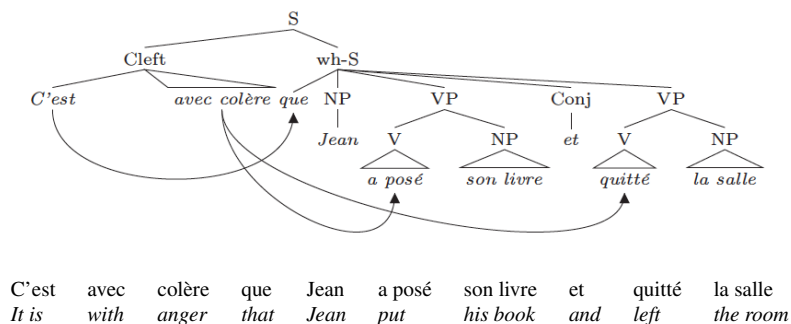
S

Cleft

wh-S

C'est

avec colère

que

NP

VP

Conj

VP

Jean

V

NP

et

V

NP

a posé

son livre

quitté

la salle

| C'est | avec | colère | que | Jean | a posé | son livre | et | quitté | la salle |
|---|---|---|---|---|---|---|---|---|---|
| *It is* | *with* | *anger* | *that* | *Jean* | *put* | *his book* | *and* | *left* | *the room* |